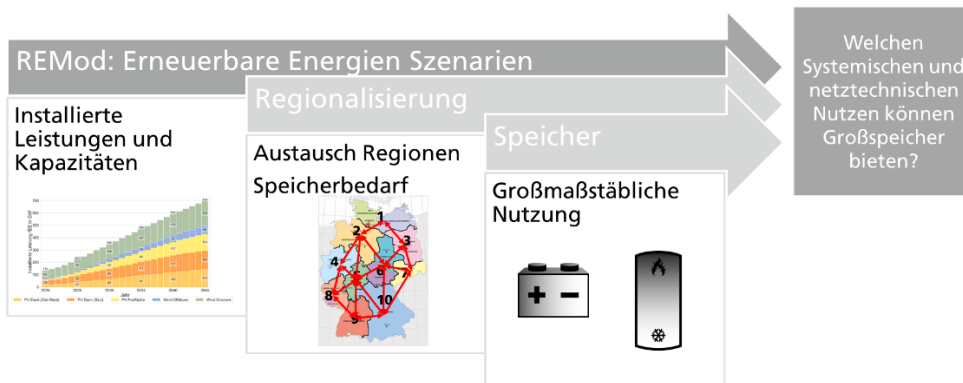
REMod: Erneuerbare Energien Szenarien

Regionalisierung

Speicher

Welchen Systemischen und netztechnischen Nutzen können Großspeicher bieten?

Installierte Leistungen und Kapazitäten

Austausch Regionen Speicherbedarf

1
2
3
4
6
8
10
5

Großmaßstäbliche Nutzung

+ −